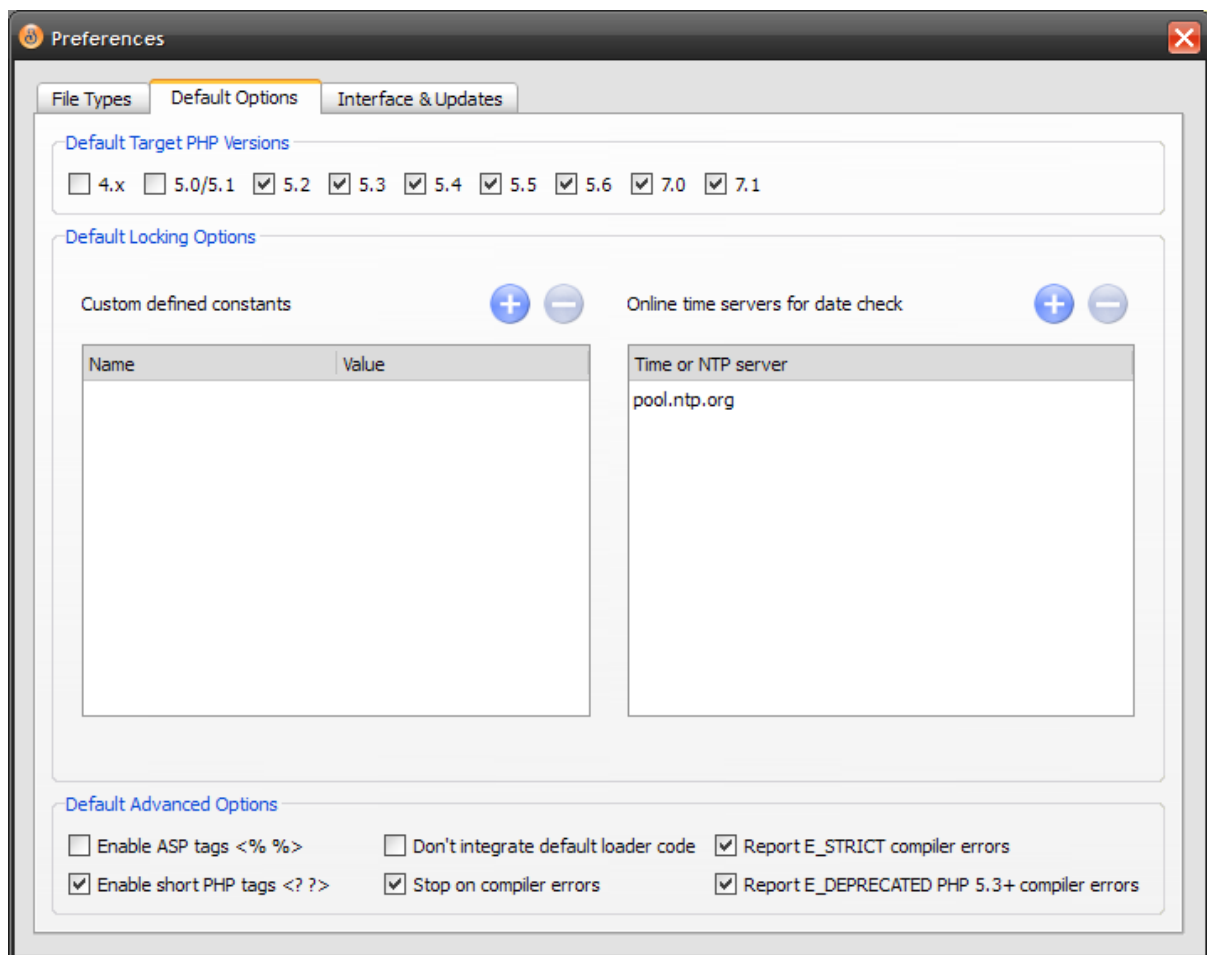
Preferences

File Types | Default Options | Interface & Updates

Default Target PHP Versions

4.x  5.0/5.1  5.2  5.3  5.4  5.5  5.6  7.0  7.1

Default Locking Options

Custom defined constants

| Name | Value |
|---|---|

Online time servers for date check

| Time or NTP server |
|---|
| pool.ntp.org |

Default Advanced Options

Enable ASP tags <% %>
Enable short PHP tags <? ?>
Don't integrate default loader code
Stop on compiler errors
Report E_STRICT compiler errors
Report E_DEPRECATED PHP 5.3+ compiler errors